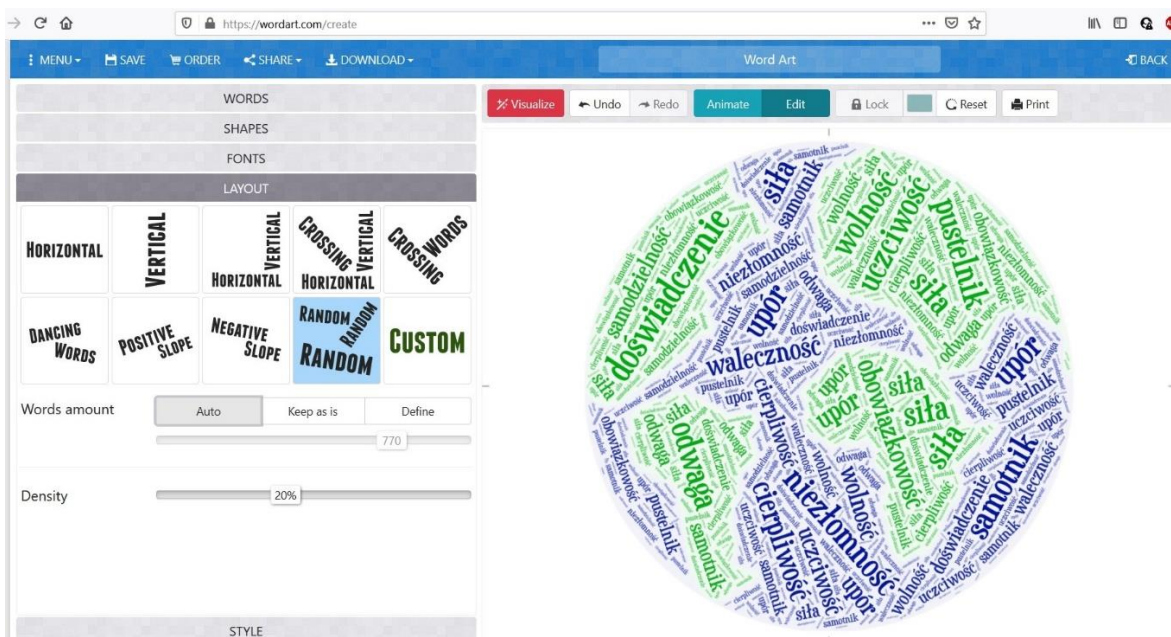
https://wordart.com/create

MENU SAVE ORDER SHARE DOWNLOAD Word Art BACK

WORDS
SHAPES
FONTS
LAYOUT

HORIZONTAL
VERTICAL
HORIZONTAL VERTICAL
CROSSING VERTICAL HORIZONTAL
CROSSING WORDS
DANCING WORDS
POSITIVE SLOPE
NEGATIVE SLOPE
RANDOM RANDOM RANDOM
CUSTOM

Words amount Auto Keep as is Define
770

Density 20%

STYLE

Visualize Undo Redo Animate Edit Lock Reset Print

doświadczenie wolność uczciwość pustelnik siła samotnik upór niezłomność samodzielność odwaga waleczność cierpliwość obowiązkowość siła upór odwaga pustelnik siła niezłomność wolność cierpliwość uczciwość samotnik doświadczenie waleczność upór obowiązkowość siła samotnik